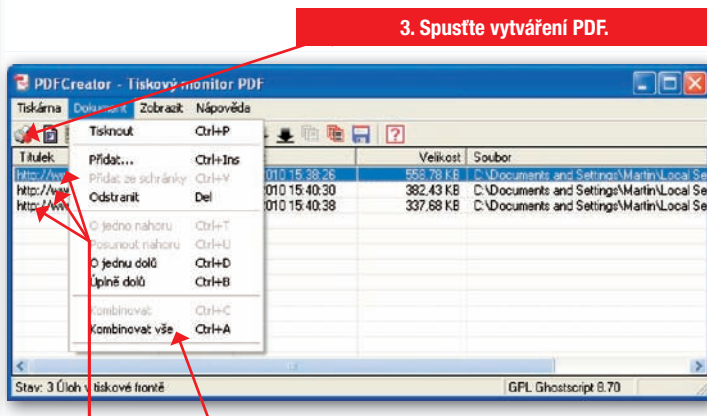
3. Spusťte vytváření PDF.

PDFCreator - Tiskový monitor PDF

Tiskárna Dokument Zobrazit Nápověda

| Tisknout | Ctrl+P |
|---|---|
| Přidat... | Ctrl+Ins |
| Přidat ze schránky | Ctrl+V |
| Odstranit | Del |
| O jednu nahoru | Ctrl+T |
| Posunout nahoru | Ctrl+U |
| O jednu dolů | Ctrl+D |
| Úplně dolů | Ctrl+B |
| Kombinovat | Ctrl+C |
| Kombinovat vše | Ctrl+A |

| Titulek | | Velikost | Soubor |
|---|---|---|---|
| http://ww | 010 15:38:26 | 558,78 KB | C:\Documents and Settings\Martin\Local Se |
| http://ww | 010 15:40:30 | 382,43 KB | C:\Documents and Settings\Martin\Local Se |
| http://ww | 010 15:40:38 | 337,68 KB | C:\Documents and Settings\Martin\Local Se |

Stav: 3 Úloh v tiskové frontě

GPL Ghostscript 8.70